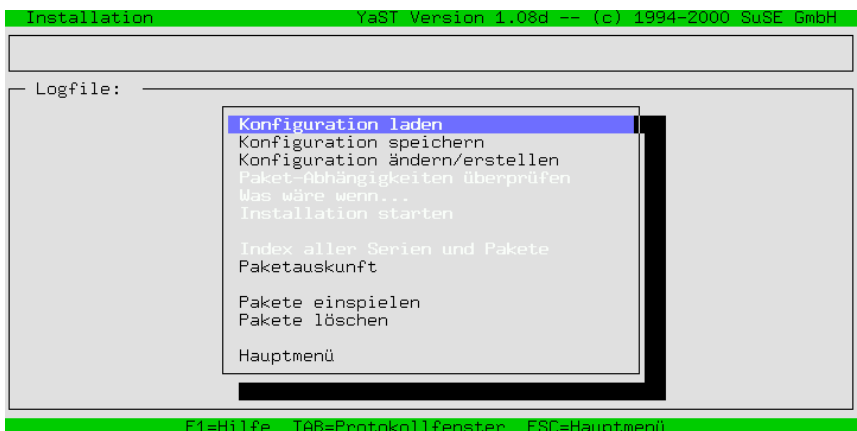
Installation YaST Version 1.08d -- (c) 1994-2000 SuSE GmbH

Logfile:

Konfiguration laden
Konfiguration speichern
Konfiguration ändern/erstellen
Paket-Abhängigkeiten überprüfen
Was wäre wenn...
Installation starten

Index aller Serien und Pakete
Paketauskunft

Pakete einspielen
Pakete löschen

Hauptmenü

F1=Hilfe TAB=Protokollfenster ESC=Hauptmenü